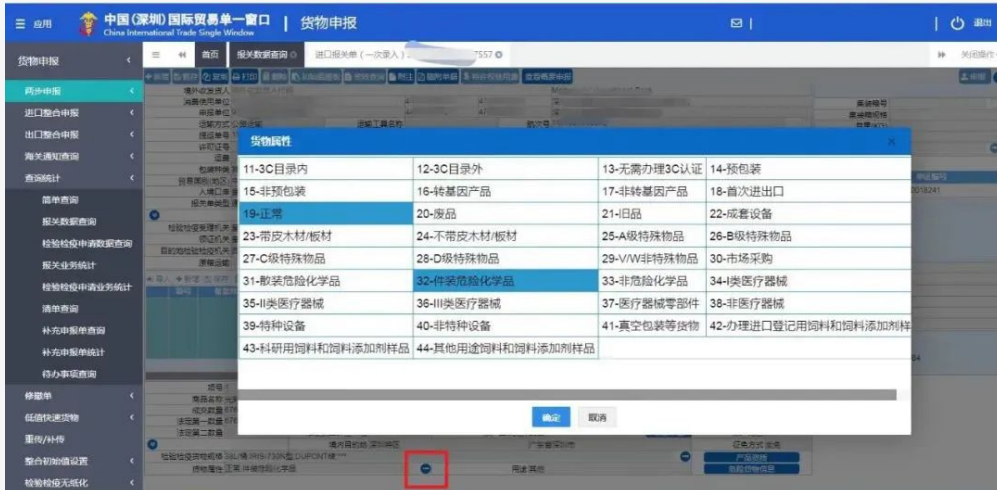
≡ 应用

中国(深圳)国际贸易单一窗口 | 货物申报
China International Trade Single Window

退出

货物申报

首页 报关数据查询 进口报关单(一次录入) 7557

两步申报
进口整合申报
出口整合申报
海关通知查询
查询统计
简单查询
报关数据查询
检验检疫申请数据查询
报关业务统计
检验检疫申请业务统计
清单查询
补充申报单查询
补充申报单统计
待办事项查询
修撤单
征信快速货物
重传/补传
整合初始值设置
检验检疫无纸化

货物属性

| 11-3C目录内 | 12-3C目录外 | 13-无需办理3C认证 | 14-预包装 |
|---|---|---|---|
| 15-非预包装 | 16-转基因产品 | 17-非转基因产品 | 18-首次进出口 |
| 19-正常 | 20-废品 | 21-旧品 | 22-成套设备 |
| 23-带皮木材/板材 | 24-不带皮木材/板材 | 25-A级特殊物品 | 26-B级特殊物品 |
| 27-C级特殊物品 | 28-D级特殊物品 | 29-V/W非特殊物品 | 30-市场采购 |
| 31-散装危险化学品 | 32-件装危险化学品 | 33-非危险化学品 | 34-I类医疗器械 |
| 35-II类医疗器械 | 36-III类医疗器械 | 37-医疗器械零部件 | 38-非医疗器械 |
| 39-特种设备 | 40-非特种设备 | 41-真空包装等货物 | 42-办理进口登记用饲料和饲料添加剂样 |
| 43-科研用饲料和饲料添加剂样品 | 44-其他用途饲料和饲料添加剂样品 | | |

确定 取消

货物属性 正常,件装危险化学品
用途 其他